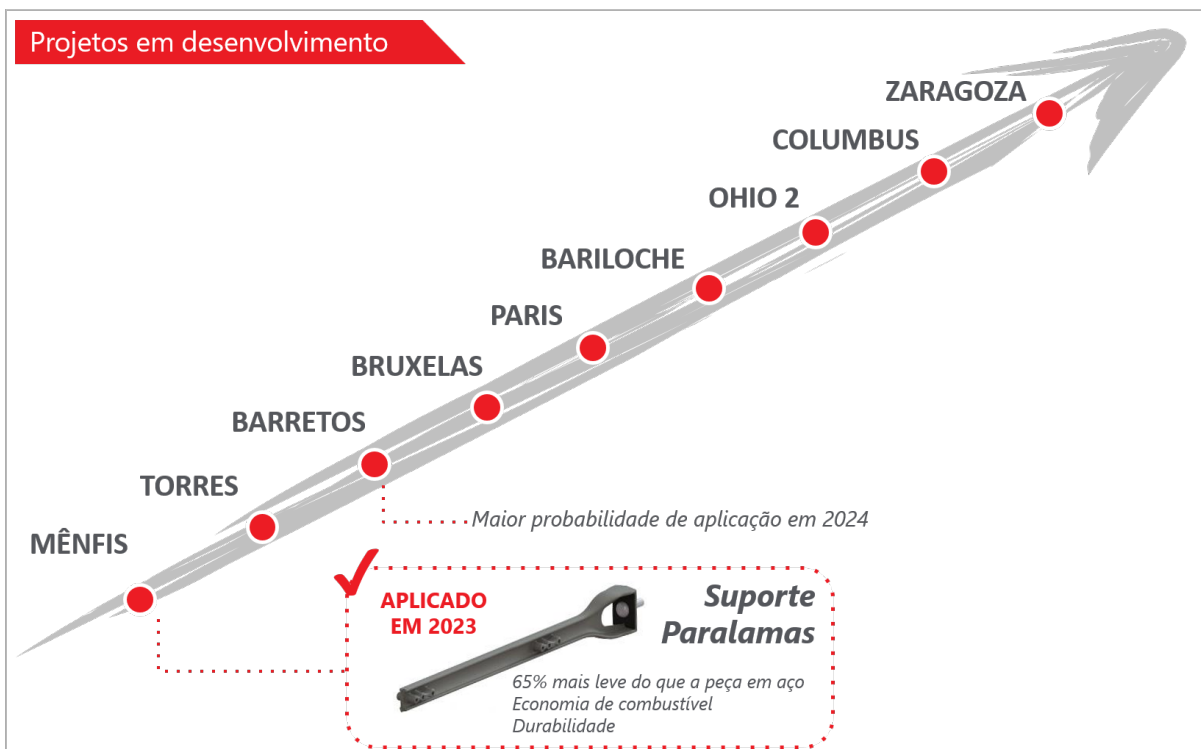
Projetos em desenvolvimento

ZARAGOZA

COLUMBUS

OHIO 2

BARILOCHE

PARIS

BRUXELAS

BARRETOS

TORRES

MÊNFIS

Maior probabilidade de aplicação em 2024

APLICADO EM 2023

Suporte Paralamas

65% mais leve do que a peça em aço
Economia de combustível
Durabilidade